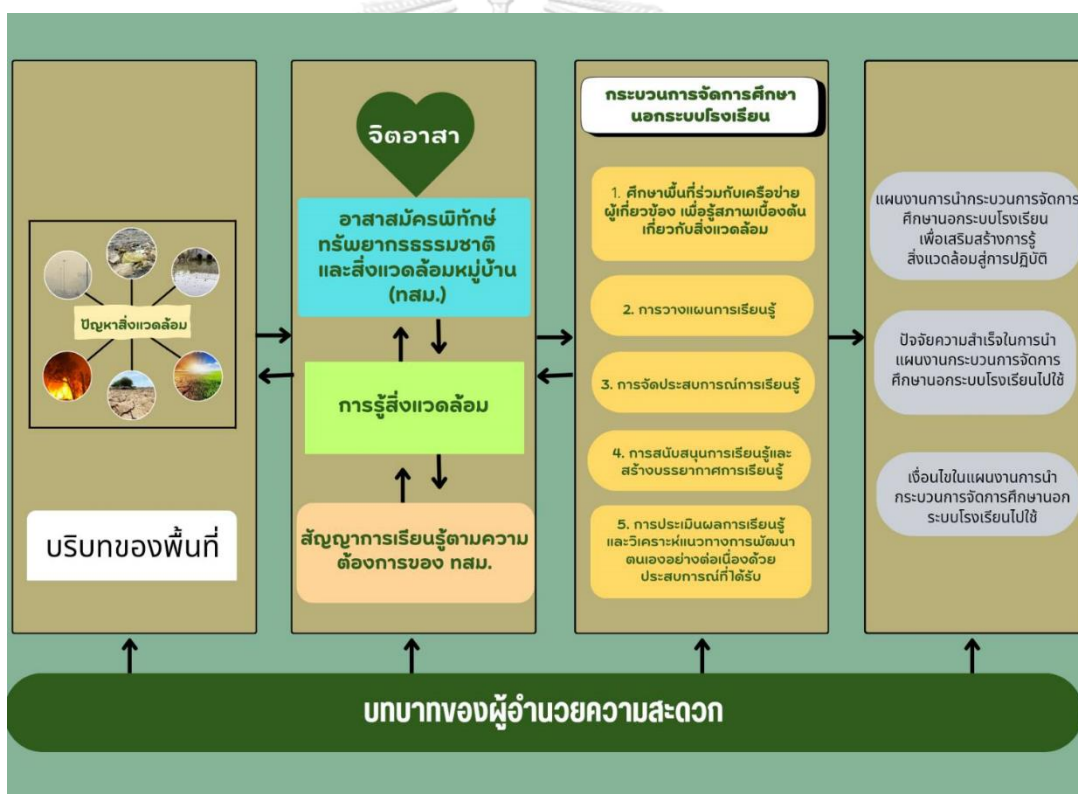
ปัญหาสิ่งแวดล้อม

บริบทของพื้นที่

จิตอาสา

อาสาสมัครพิทักษ์ทรัพยากรธรรมชาติและสิ่งแวดล้อมหมู่บ้าน (ทสม.)

การรู้สิ่งแวดล้อม

สัญญาการเรียนรู้ตามความต้องการของ ทสม.

กระบวนการจัดการศึกษานอกระบบโรงเรียน

1. ศึกษาพื้นที่ร่วมกับเครือข่ายผู้เกี่ยวข้อง เพื่อรู้สภาพเบื้องต้นเกี่ยวกับสิ่งแวดล้อม

2. การวางแผนการเรียนรู้

3. การจัดประสบการณ์การเรียนรู้

4. การสนับสนุนการเรียนรู้และสร้างบรรยากาศการเรียนรู้

5. การประเมินผลการเรียนรู้และวิเคราะห์แนวทางการพัฒนาตนเองอย่างต่อเนื่องด้วยประสบการณ์ที่ได้รับ

แผนงานการนำกระบวนการจัดการศึกษานอกระบบโรงเรียนเพื่อเสริมสร้างการรู้สิ่งแวดล้อมสู่การปฏิบัติ

ปัจจัยความสำเร็จในการนำแผนงานกระบวนการจัดการศึกษานอกระบบโรงเรียนไปใช้

เงื่อนไขในแผนงานการนำกระบวนการจัดการศึกษานอกระบบโรงเรียนไปใช้

บทบาทของผู้อำนวยความสะดวก